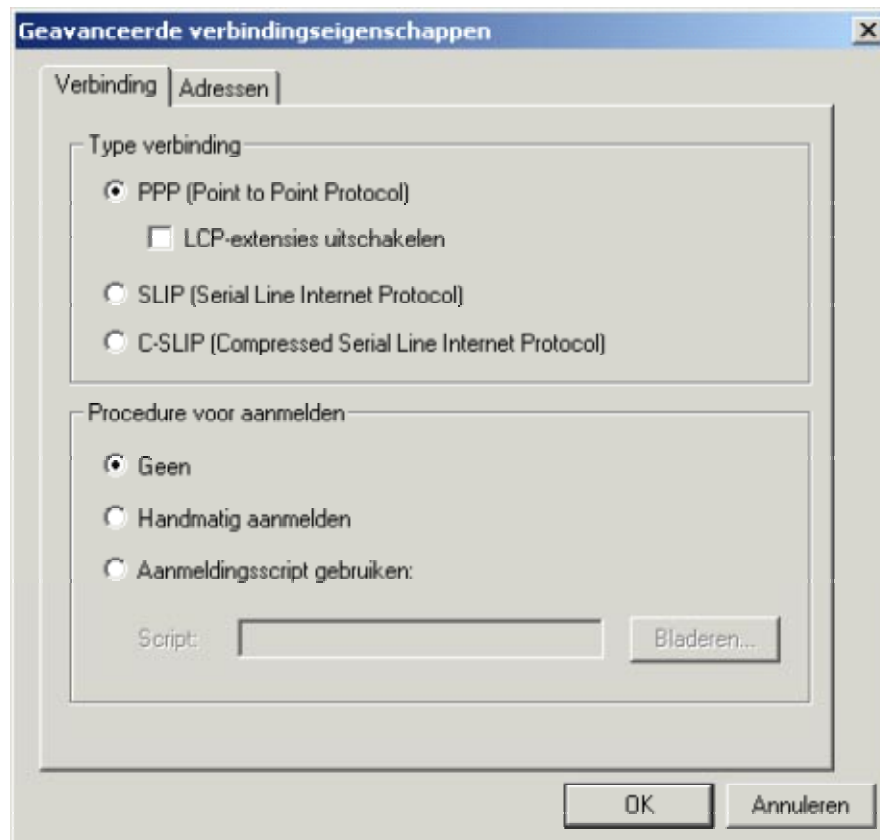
Geavanceerde verbindingseigenschappen

X

Verbinding | Adressen

Type verbinding

PPP (Point to Point Protocol)

LCP-extensies uitschakelen

SLIP (Serial Line Internet Protocol)

C-SLIP (Compressed Serial Line Internet Protocol)

Procedure voor aanmelden

Geen

Handmatig aanmelden

Aanmeldingsscript gebruiken:

Script:

Bladeren...

OK

Annuleren